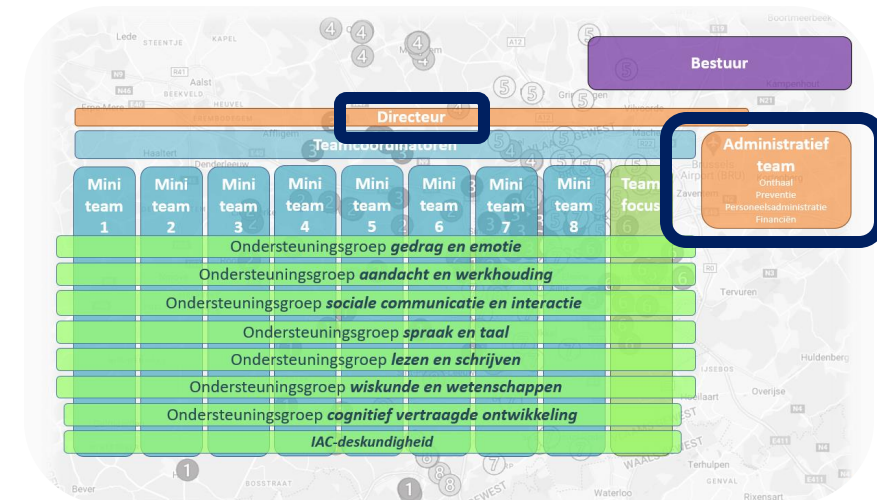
Bestuur

Directeur

Teamcoördinatoren

Administratief team
Onthaal
Preventie
Personeelsadministratie
Financiën

Mini team 1

Mini team 2

Mini team 3

Mini team 4

Mini team 5

Mini team 6

Mini team 7

Mini team 8

Team focus

Ondersteuningsgroep *gedrag en emotie*

Ondersteuningsgroep *aandacht en werkhouding*

Ondersteuningsgroep *sociale communicatie en interactie*

Ondersteuningsgroep *spraak en taal*

Ondersteuningsgroep *lezen en schrijven*

Ondersteuningsgroep *wiskunde en wetenschappen*

Ondersteuningsgroep *cognitief vertraagde ontwikkeling*

*IAC-deskundigheid*

Lede STEENTJE KAPEL Aalst BEEKVELD HEUVEL Affligem Haaltert Denderleeuw Boortmeerbeek Kampenhout Vilvoorde Machelen Zaventem Tervuren Huldenberg Overijse Terhulpen Waterloo Rixensart Bever BOSSTRAAT